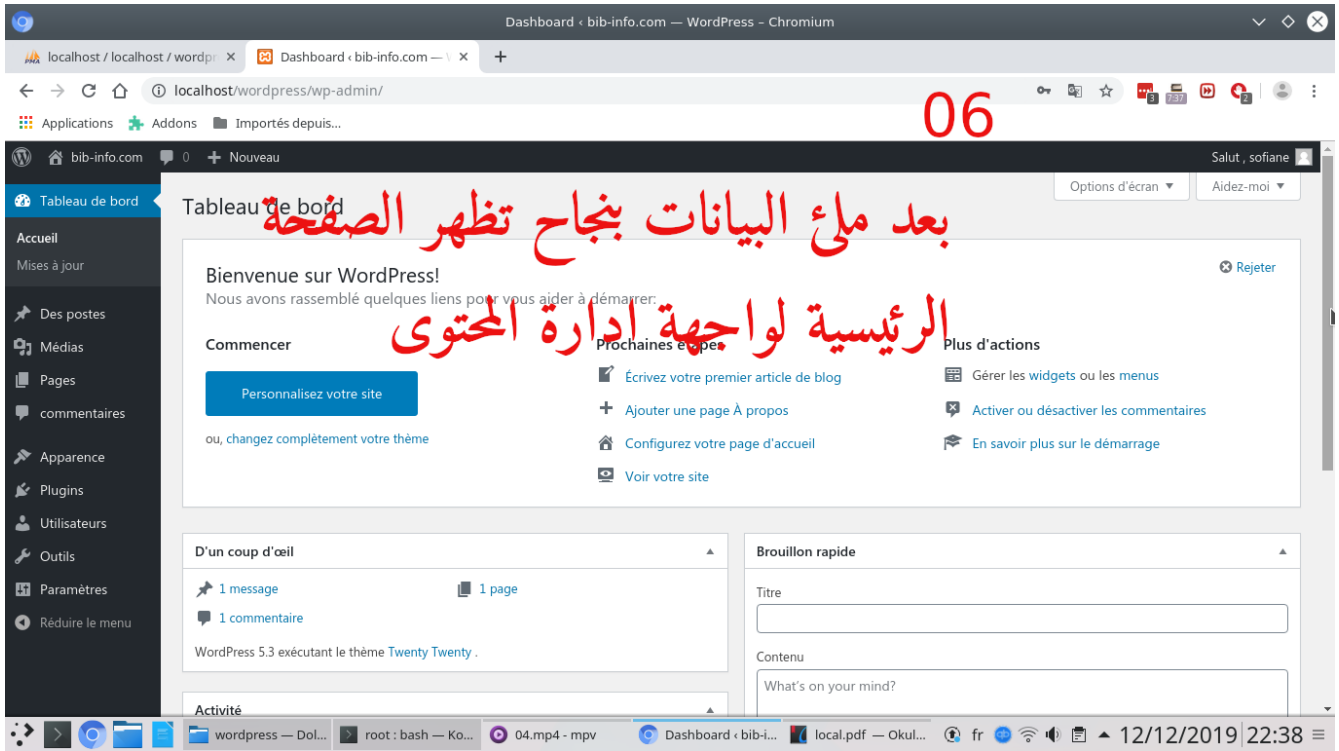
Dashboard ‹ bib-info.com — WordPress – Chromium

localhost / localhost / wordpr ×
Dashboard ‹ bib-info.com — ×
+

localhost/wordpress/wp-admin/

Applications  Addons  Importés depuis...

06

bib-info.com  0  + Nouveau
Salut , sofiane

Tableau de bord
Accueil
Mises à jour
Des postes
Médias
Pages
commentaires
Apparence
Plugins
Utilisateurs
Outils
Paramètres
Réduire le menu

Options d'écran ▼
Aidez-moi ▼

Tableau de bord

بعد ملئ البيانات بنجاح تظهر الصفحة

الرئيسية لواجهة ادارة المحتوى

Bienvenue sur WordPress!
Nous avons rassemblé quelques liens pour vous aider à démarrer:

Rejeter

Commencer
Personnalisez votre site
ou, changez complètement votre thème

Prochaines étapes
Écrivez votre premier article de blog
Ajouter une page À propos
Configurez votre page d'accueil
Voir votre site

Plus d'actions
Gérer les widgets ou les menus
Activer ou désactiver les commentaires
En savoir plus sur le démarrage

D'un coup d'œil
1 message
1 page
1 commentaire
WordPress 5.3 exécutant le thème Twenty Twenty .

Activité

Brouillon rapide
Titre
Contenu
What's on your mind?

wordpress — Dol...
root : bash — Ko...
04.mp4 - mpv
Dashboard ‹ bib-i...
local.pdf — Okul...
fr
12/12/2019 22:38